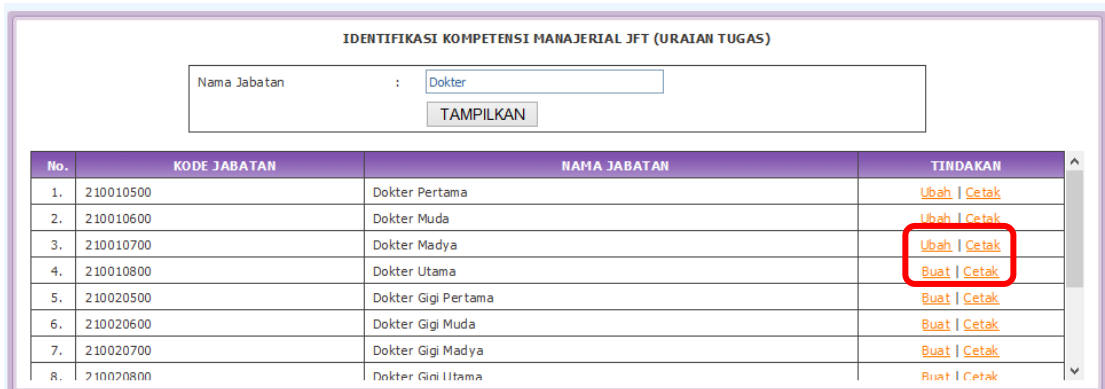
IDENTIFIKASI KOMPETENSI MANAJERIAL JFT (URAIAN TUGAS)

Nama Jabatan : Dokter

TAMPILKAN

| No. | KODE JABATAN | NAMA JABATAN | TINDAKAN |
|---|---|---|---|
| 1. | 210010500 | Dokter Pertama | Ubah \| Cetak |
| 2. | 210010600 | Dokter Muda | Ubah \| Cetak |
| 3. | 210010700 | Dokter Madya | Ubah \| Cetak |
| 4. | 210010800 | Dokter Utama | Buat \| Cetak |
| 5. | 210020500 | Dokter Gigi Pertama | Buat \| Cetak |
| 6. | 210020600 | Dokter Gigi Muda | Buat \| Cetak |
| 7. | 210020700 | Dokter Gigi Madya | Buat \| Cetak |
| 8. | 210020800 | Dokter Gigi Utama | Buat \| Cetak |